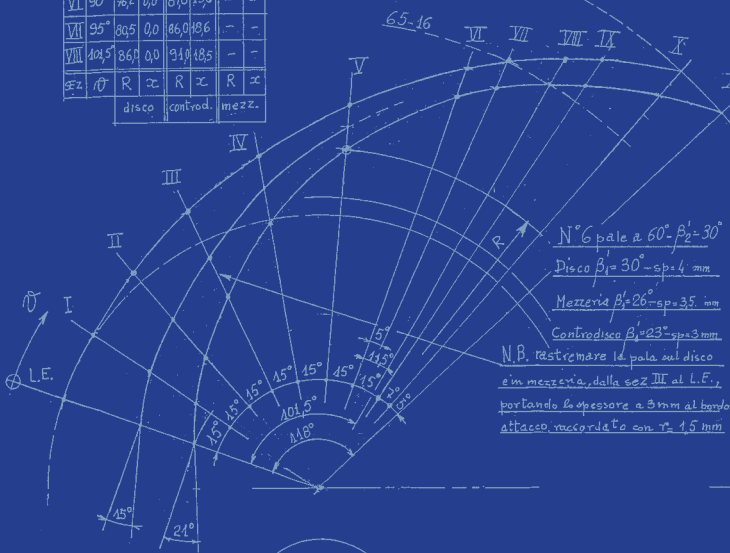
| VI | 90 | 76,2 | 0,0 | 81,0 | 19,3 | - | - |
|---|---|---|---|---|---|---|---|
| VII | 95° | 80,5 | 0,0 | 86,0 | 18,6 | - | - |
| VIII | 101,5 | 86,0 | 0,0 | 91,0 | 18,5 | - | - |
| SEZ | $\vartheta$ | R | x | R | x | R | x |
| | | disco | | controd. | | mezz. | |

65-16

VI VII VIII IX X

V

IV

III

II

I

$\vartheta$

L.E.

R

N°6 pale a 60° - $\beta_2'$ = 30°

Disco $\beta_1'$ = 30° - sp = 4 mm

Mezzeria $\beta_1'$ = 26° - sp = 3.5 mm

Controdisco $\beta_1'$ = 23° - sp = 3 mm

N.B. rastremare la pala sul disco e in mezzeria, dalla sez III al L.E., portando lo spessore a 3 mm al bordo attacco, raccordato con r = 1,5 mm

5° 11,5° 15° 7° 5°

45° 15° 15° 15° 15° 15°

101,5°

118°

15°

21°